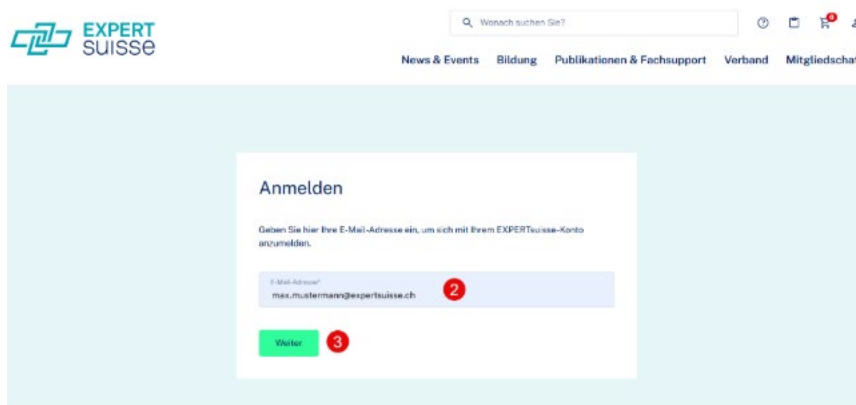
EXPERT suisse

Wonach suchen Sie?

0

News & Events Bildung Publikationen & Fachsupport Verband Mitgliedschaf

Anmelden

Geben Sie hier Ihre E-Mail-Adresse ein, um sich mit Ihrem EXPERTsuisse-Konto anzumelden.

E-Mail-Adresse*
max.mustermann@expertsuisse.ch

2

Weiter

3